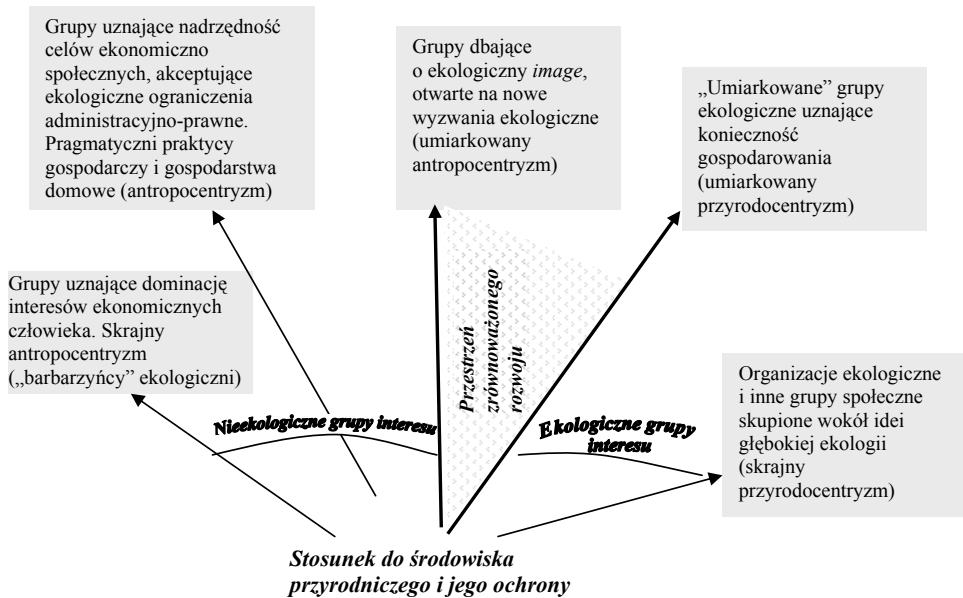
Grupy uznające nadrzędność celów ekonomiczno społecznych, akceptujące ekologiczne ograniczenia administracyjno-prawne. Pragmatyczni praktycy gospodarczy i gospodarstwa domowe (antropocentryzm)

Grupy dbające o ekologiczny *image*, otwarte na nowe wyzwania ekologiczne (umiarkowany antropocentryzm)

„Umiarkowane" grupy ekologiczne uznające konieczność gospodarowania (umiarkowany przyrodocentryzm)

Grupy uznające dominację interesów ekonomicznych człowieka. Skrajny antropocentryzm („barbarzyńcy" ekologiczni)

Przestrzeń zrównoważonego rozwoju

Organizacje ekologiczne i inne grupy społeczne skupione wokół idei głębokiej ekologii (skrajny przyrodocentryzm)

Nieekologiczne grupy interesu

Ekologiczne grupy interesu

Stosunek do środowiska przyrodniczego i jego ochrony